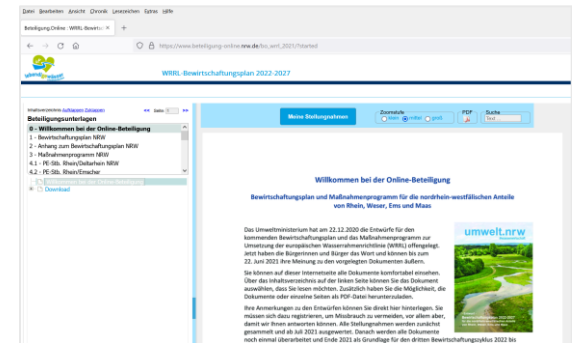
Datei Bearbeiten Ansicht Chronik Lesezeichen Extras Hilfe

Beteiligung Online - WRRL-Bewirtsc ×

https://www.beteiligung-online.nrw.de/bo_wrrl_2021/?started

wasser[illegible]

WRRL-Bewirtschaftungsplan 2022-2027

Inhaltsverzeichnis Aufklappen Zuklappen

Beteiligungsunterlagen

0 - Willkommen bei der Online-Beteiligung
1 - Bewirtschaftungsplan NRW
2 - Anhang zum Bewirtschaftungsplan NRW
3 - Maßnahmenprogramm NRW
4.1 - PE-Stb. Rhein/Delta/Rhein NRW
4.2 - PE-Stb. Rhein/Emscher

Willkommen bei der Online-Beteiligung
Download

Meine Stellungnahmen

Zoomstufe
klein mittel groß

PDF

Suche
Text

Willkommen bei der Online-Beteiligung

Bewirtschaftungsplan und Maßnahmenprogramm für die nordrhein-westfälischen Anteile von Rhein, Weser, Ems und Maas

Das Umweltministerium hat am 22.12.2020 die Entwürfe für den kommenden Bewirtschaftungsplan und das Maßnahmenprogramm zur Umsetzung der europäischen Wasserrahmenrichtlinie (WRRL) offengelegt. Jetzt haben die Bürgerinnen und Bürger das Wort und können bis zum 22. Juni 2021 ihre Meinung zu den vorgelegten Dokumenten äußern.

Sie können auf dieser Internetseite alle Dokumente komfortabel einsehen. Über das Inhaltsverzeichnis auf der linken Seite können Sie das Dokument auswählen, dass Sie lesen möchten. Zusätzlich haben Sie die Möglichkeit, die Dokumente oder einzelne Seiten als PDF-Datei herunterzuladen.

Ihre Anmerkungen zu den Entwürfen können Sie direkt hier hinterlegen. Sie müssen sich dazu registrieren, um Missbrauch zu vermeiden, vor allem aber, damit wir Ihnen antworten können. Alle Stellungnahmen werden zunächst gesammelt und ab Juli 2021 ausgewertet. Danach werden alle Dokumente noch einmal überarbeitet und Ende 2021 als Grundlage für den dritten Bewirtschaftungszyklus 2022 bis

umwelt.nrw
Bewirtschaftungsplan 2022-2027